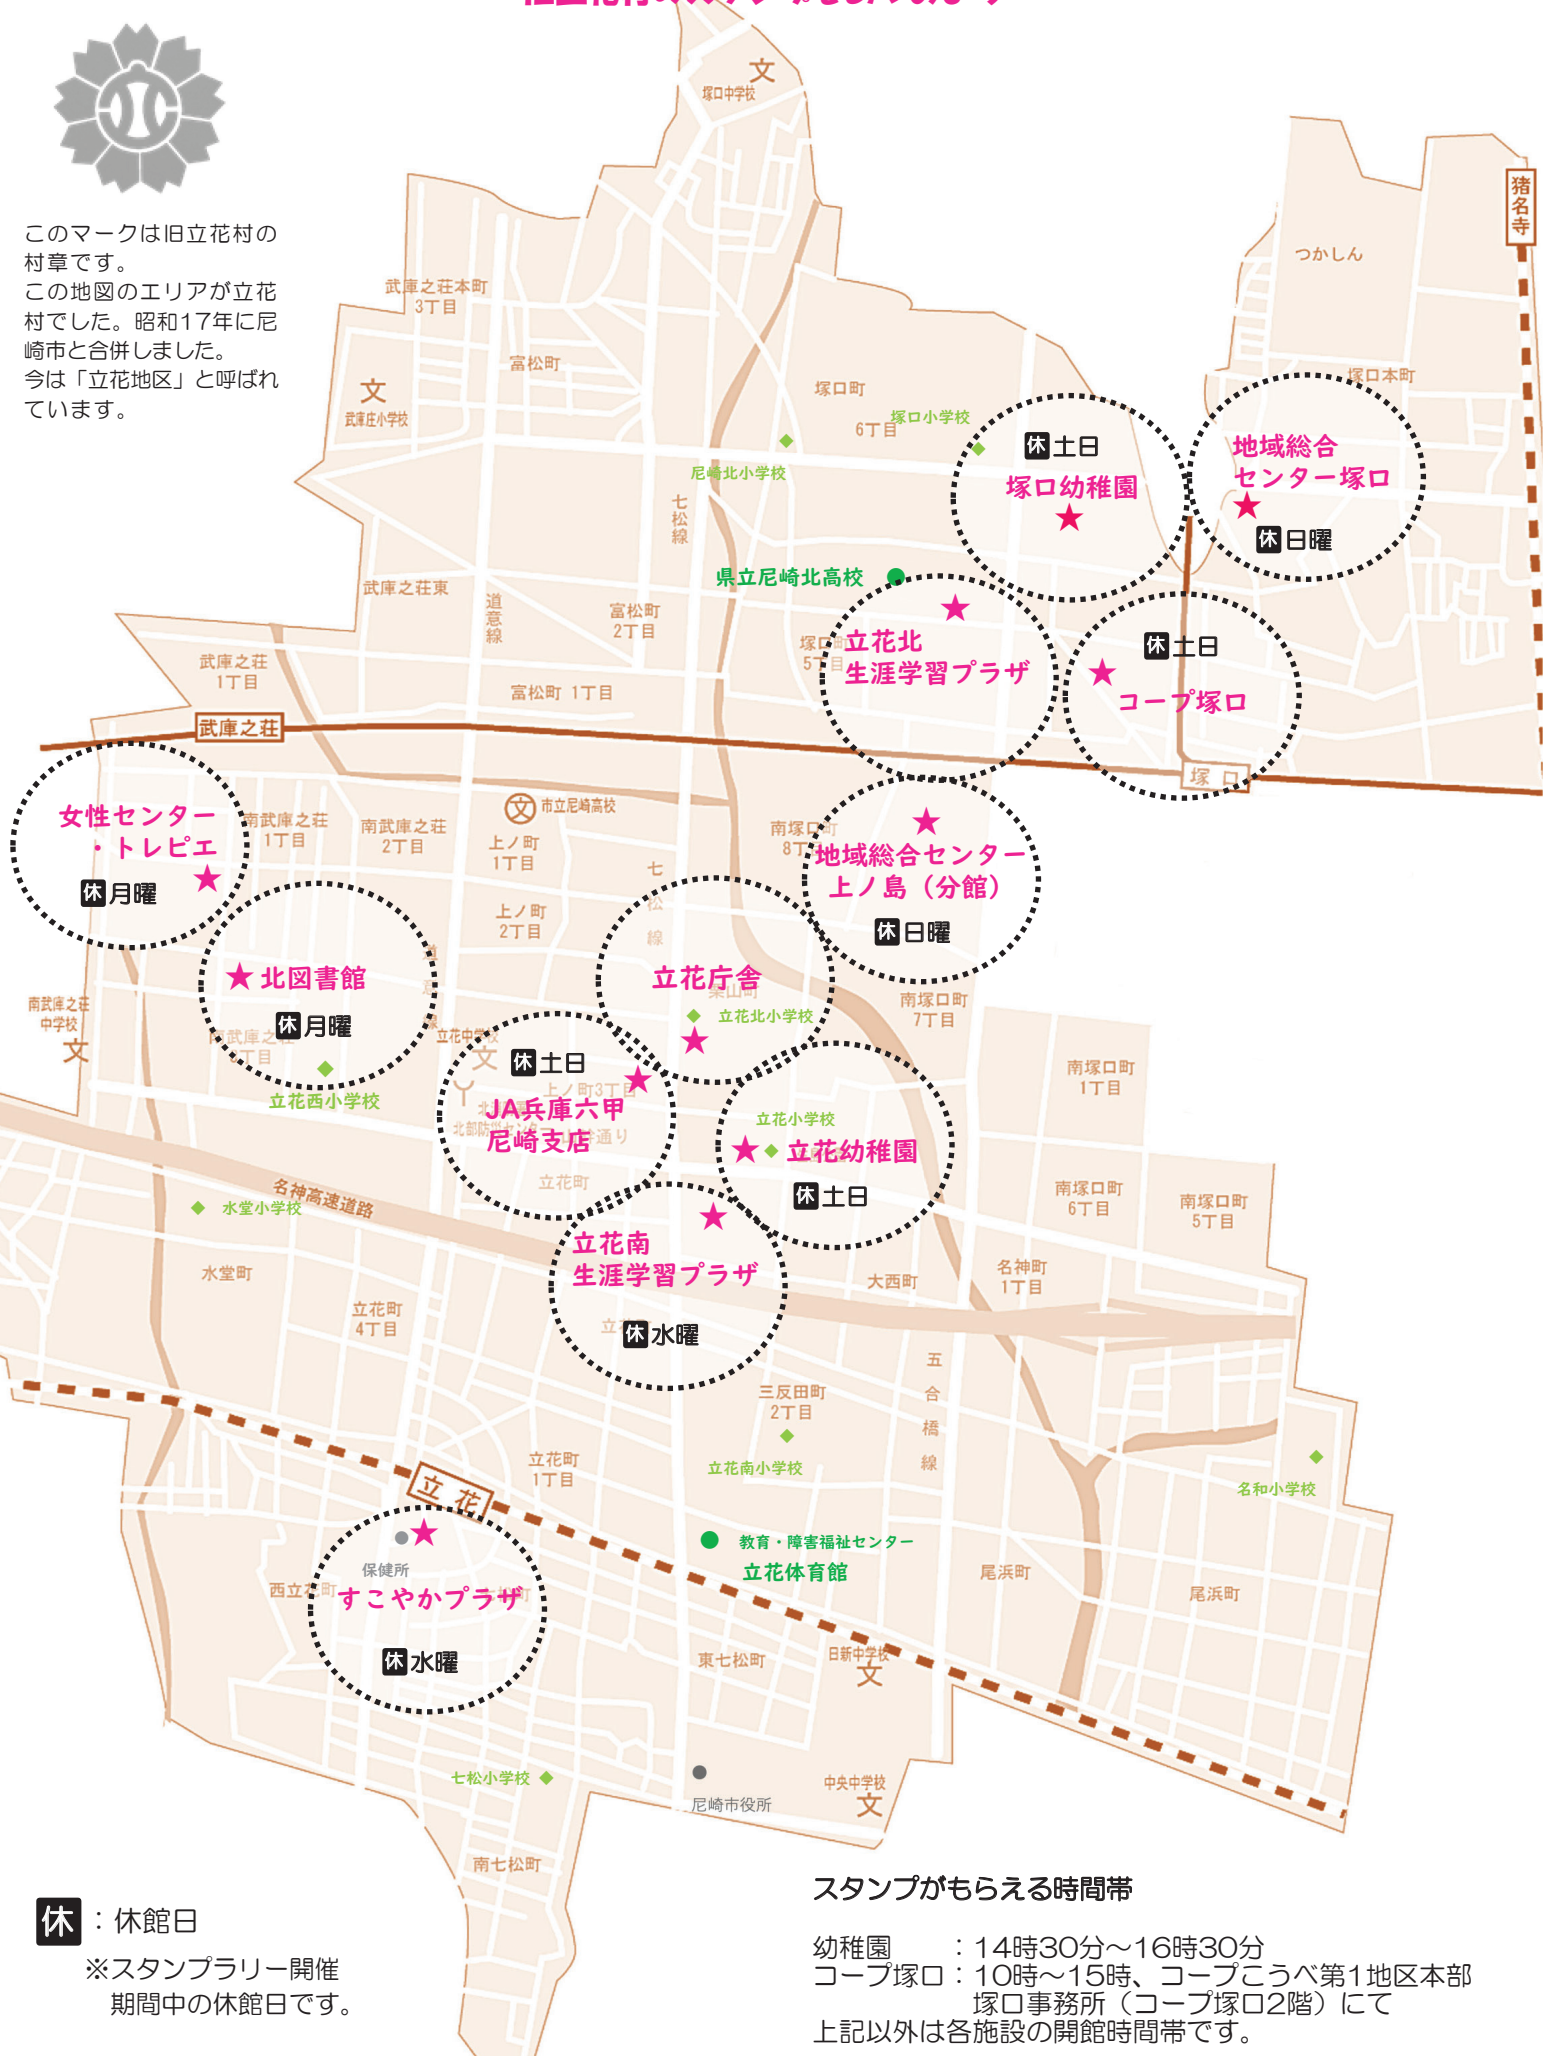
このマークは旧立花村の村章です。
この地図のエリアが立花村でした。昭和17年に尼崎市と合併しました。
今は「立花地区」と呼ばれています。

塚口中学校
文
猪名寺
つかしん
塚口本町
武庫之荘本町3丁目
富松町
文
武庫庄小学校
塚口町6丁目
塚口小学校
尼崎北小学校
七松線
休土日
塚口幼稚園
★
地域総合センター塚口
★
休日曜
県立尼崎北高校
武庫之荘東
道意線
富松町2丁目
★
立花北生涯学習プラザ
休土日
★
コープ塚口
武庫之荘1丁目
富松町 1丁目
武庫之荘
塚口
女性センター・トレピエ
★
休月曜
南武庫之荘1丁目
南武庫之荘2丁目
市立尼崎高校
上ノ町1丁目
南塚口町8丁目
★
地域総合センター上ノ島（分館）
休日曜
上ノ町2丁目
七松線
★北図書館
休月曜
立花庁舎
立花北小学校
★
南塚口町7丁目
南武庫之荘中学校
文
立花中学校
休土日
★
JA兵庫六甲尼崎支店
北部防災センター
立花西小学校
立花小学校
★ 立花幼稚園
休土日
南塚口町1丁目
南塚口町6丁目
南塚口町5丁目
水堂小学校
名神高速道路
立花町
★
立花南生涯学習プラザ
休水曜
大西町
名神町1丁目
水堂町
立花町4丁目
五合橋線
三反田町2丁目
立花町1丁目
立花南小学校
立花
名和小学校
★
保健所
すこやかプラザ
休水曜
西立花町
教育・障害福祉センター
立花体育館
尾浜町
尾浜町
東七松町
日新中学校
文
七松小学校
尼崎市役所
中央中学校
文
南七松町

休：休館日
※スタンプラリー開催期間中の休館日です。

スタンプがもらえる時間帯
幼稚園　　：14時30分～16時30分
コープ塚口：10時～15時、コープこうべ第1地区本部塚口事務所（コープ塚口2階）にて
上記以外は各施設の開館時間帯です。